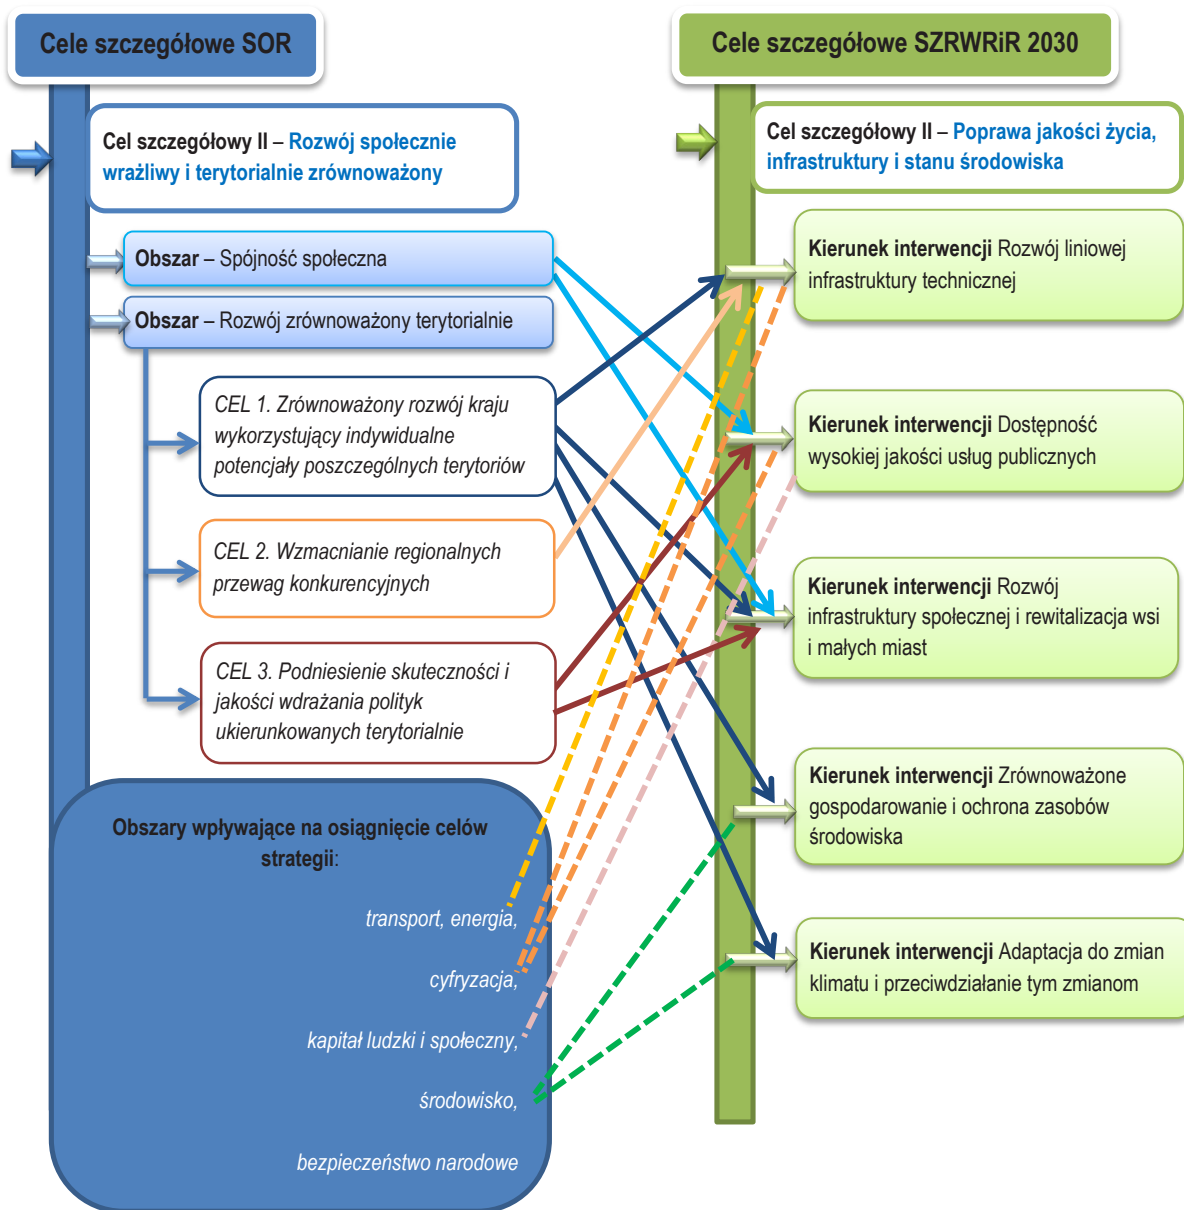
Cele szczegółowe SOR

Cele szczegółowe SZRWRiR 2030

Cel szczegółowy II – Rozwój społecznie wrażliwy i terytorialnie zrównoważony

Obszar – Spójność społeczna

Obszar – Rozwój zrównoważony terytorialnie

CEL 1. Zrównoważony rozwój kraju wykorzystujący indywidualne potencjały poszczególnych terytoriów

CEL 2. Wzmacnianie regionalnych przewag konkurencyjnych

CEL 3. Podniesienie skuteczności i jakości wdrażania polityk ukierunkowanych terytorialnie

Obszary wpływające na osiągnięcie celów strategii:

transport, energia,

cyfryzacja,

kapitał ludzki i społeczny,

środowisko,

bezpieczeństwo narodowe

Cel szczegółowy II – Poprawa jakości życia, infrastruktury i stanu środowiska

Kierunek interwencji Rozwój liniowej infrastruktury technicznej

Kierunek interwencji Dostępność wysokiej jakości usług publicznych

Kierunek interwencji Rozwój infrastruktury społecznej i rewitalizacja wsi i małych miast

Kierunek interwencji Zrównoważone gospodarowanie i ochrona zasobów środowiska

Kierunek interwencji Adaptacja do zmian klimatu i przeciwdziałanie tym zmianom